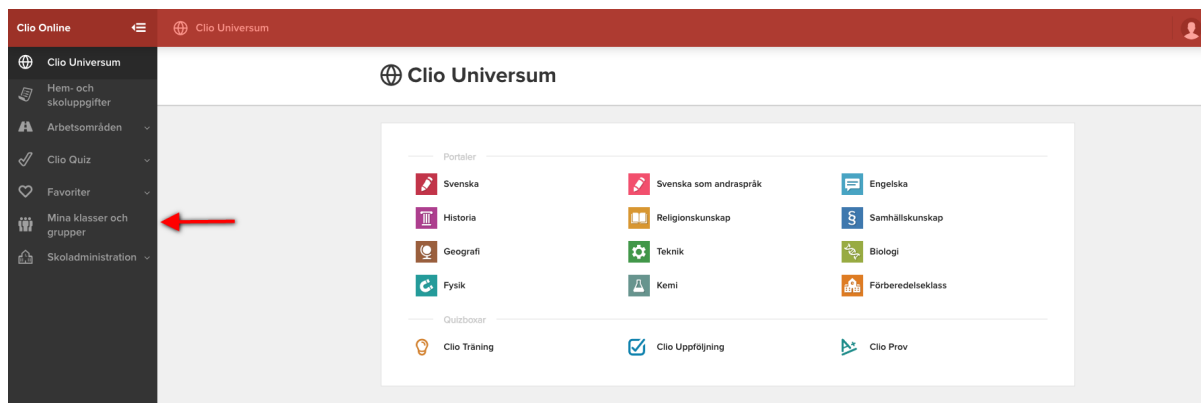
Clio Online

Clio Universum

Clio Universum
Hem- och skoluppgifter
Arbetsområden
Clio Quiz
Favoriter
Mina klasser och grupper
Skoladministration

Clio Universum

Portaler

Svenska
Svenska som andraspråk
Engelska
Historia
Religionskunskap
Samhällskunskap
Geografi
Teknik
Biologi
Fysik
Kemi
Förberedelseklass

Quizboxar

Clio Träning
Clio Uppföljning
Clio Prov